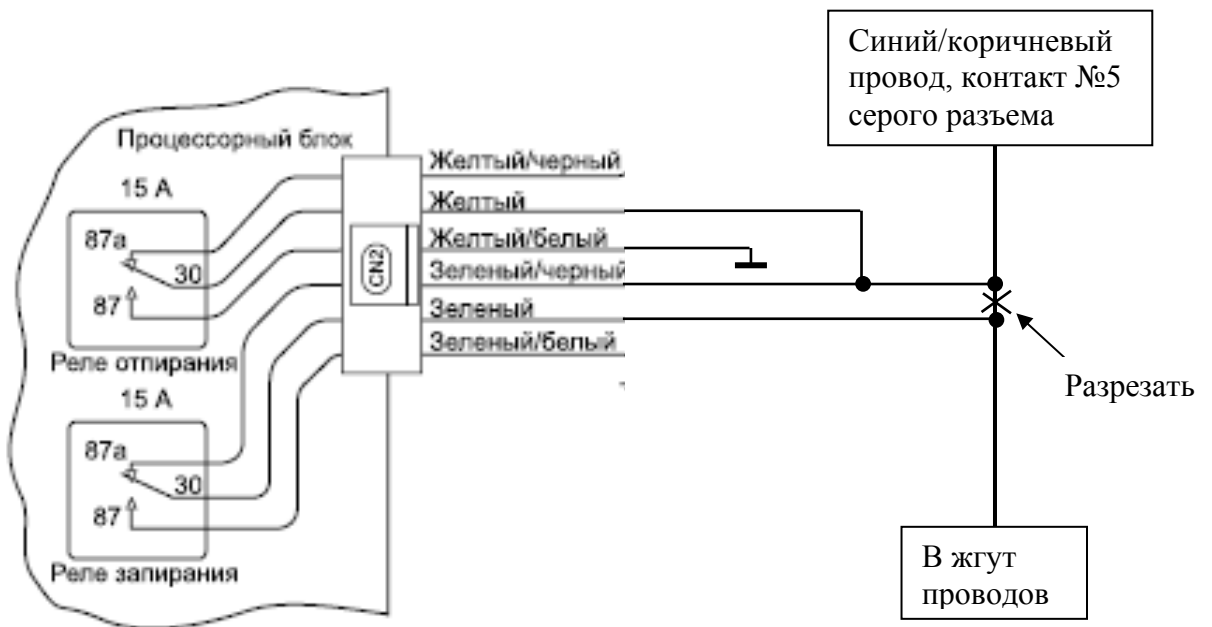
Синий/коричневый провод, контакт №5 серого разъема

Процессорный блок

15 А

87a

30

87

Реле отпирания

15 А

87a

30

87

Реле запирания

CN2

Желтый/черный

Желтый

Желтый/белый

Зеленый/черный

Зеленый

Зеленый/белый

Разрезать

В жгут проводов